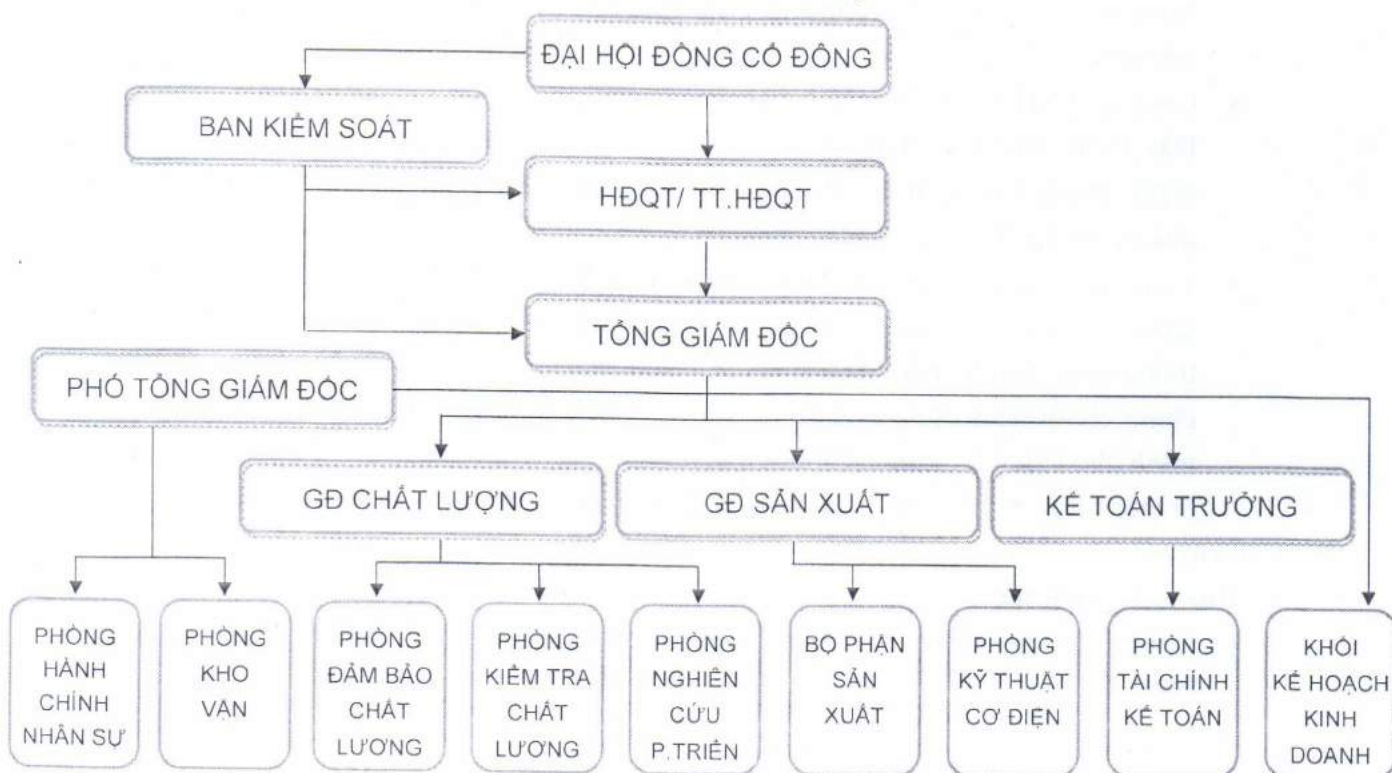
ĐẠI HỘI ĐỒNG CỔ ĐÔNG

BAN KIỂM SOÁT

HĐQT/ TT.HĐQT

TỔNG GIÁM ĐỐC

PHÓ TỔNG GIÁM ĐỐC

GĐ CHẤT LƯỢNG

GĐ SẢN XUẤT

KẾ TOÁN TRƯỞNG

PHÒNG HÀNH CHÍNH NHÂN SỰ

PHÒNG KHO VẬN

PHÒNG ĐẢM BẢO CHẤT LƯỢNG

PHÒNG KIỂM TRA CHẤT LƯỢNG

PHÒNG NGHIÊN CỨU P.TRIỂN

BỘ PHẬN SẢN XUẤT

PHÒNG KỸ THUẬT CƠ ĐIỆN

PHÒNG TÀI CHÍNH KẾ TOÁN

KHỐI KẾ HOẠCH KINH DOANH